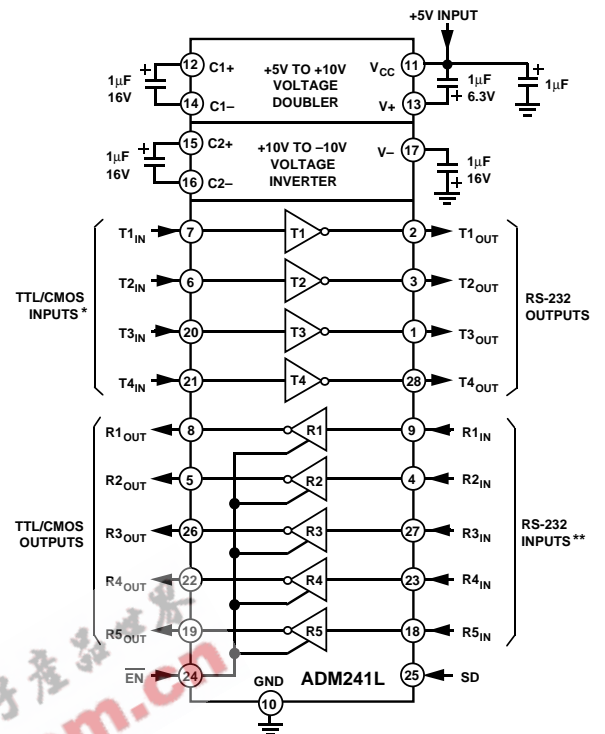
+5V INPUT

1µF 16V

12 C1+

14 C1–

+5V TO +10V VOLTAGE DOUBLER

$V_{CC}$ 11

V+ 13

1µF 6.3V

1µF

1µF 16V

15 C2+

16 C2–

+10V TO –10V VOLTAGE INVERTER

V– 17

1µF 16V

TTL/CMOS INPUTS *

$T1_{IN}$ 7 T1 2 $T1_{OUT}$

$T2_{IN}$ 6 T2 3 $T2_{OUT}$

$T3_{IN}$ 20 T3 1 $T3_{OUT}$

$T4_{IN}$ 21 T4 28 $T4_{OUT}$

RS-232 OUTPUTS

TTL/CMOS OUTPUTS

$R1_{OUT}$ 8 R1 9 $R1_{IN}$

$R2_{OUT}$ 5 R2 4 $R2_{IN}$

$R3_{OUT}$ 26 R3 27 $R3_{IN}$

$R4_{OUT}$ 22 R4 23 $R4_{IN}$

$R5_{OUT}$ 19 R5 18 $R5_{IN}$

RS-232 INPUTS **

$\overline{EN}$ 24

GND

10

ADM241L

25 SD

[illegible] m.cn